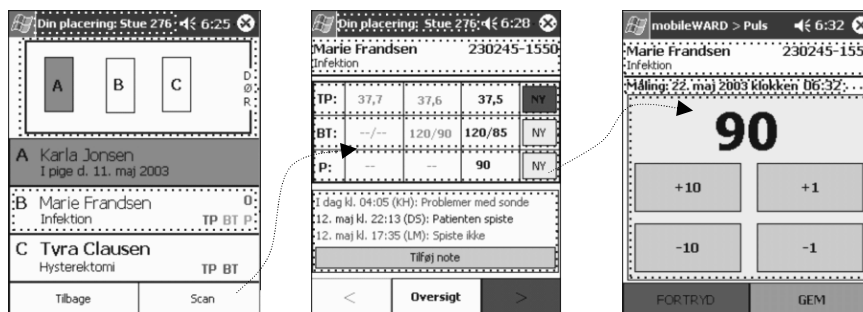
Din placering: Stue 276 6:25

A B C

D Ø R

A Karla Jonsen
I pige d. 11. maj 2003

B Marie Frandsen
Infektion TP BT P

C Tyra Clausen
Hysterektomi TP BT

Tilbage Scan

Din placering: Stue 276 6:28

Marie Frandsen 230245-1550
Infektion

| TP: | 37,7 | 37,6 | 37,5 | NY |
|---|---|---|---|---|
| BT: | --/-- | 120/90 | 120/85 | NY |
| P: | -- | -- | 90 | NY |

I dag kl. 04:05 (KH): Problemer med sonde
12. maj kl. 22:13 (DS): Patienten spiste
12. maj kl. 17:35 (LM): Spiste ikke

Tilføj note

< Oversigt >

mobileWARD > Puls 6:32

Marie Frandsen 230245-155
Infektion

Måling: 22. maj 2003 klokken 06:32

90

+10 +1

-10 -1

FORTRYD GEM